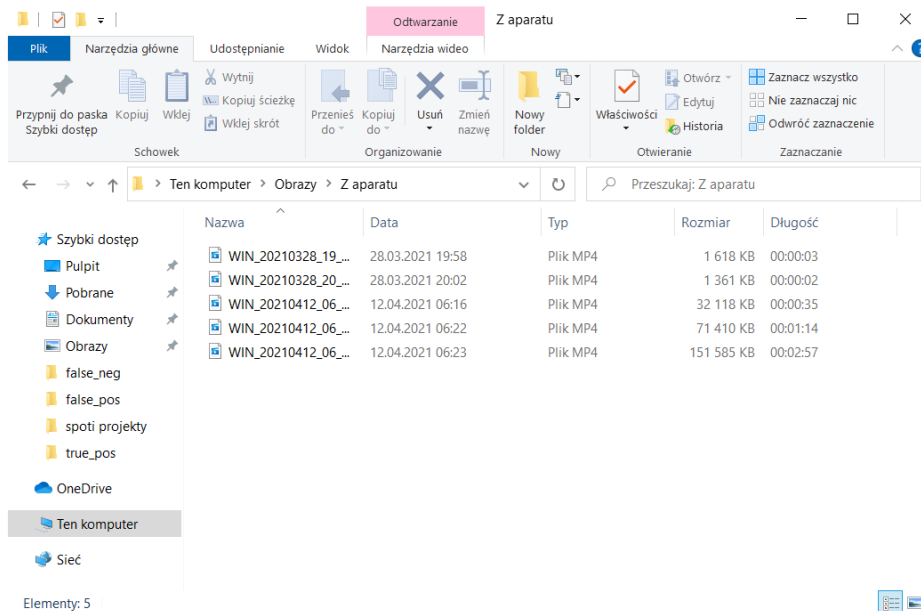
Odtwarzanie Z aparatu

Plik Narzędzia główne Udostępnianie Widok Narzędzia wideo

Przypnij do paska Szybki dostęp Kopiuj Wklej Wytnij Kopiuj ścieżkę Wklej skrót
Schowek

Przenieś do Kopiuj do Usuń Zmień nazwę
Organizowanie

Nowy folder
Nowy

Właściwości Otwórz Edytuj Historia
Otwieranie

Zaznacz wszystko Nie zaznaczaj nic Odwróć zaznaczenie
Zaznaczanie

Ten komputer > Obrazy > Z aparatu

Przeszukaj: Z aparatu

Szybki dostęp
Pulpit
Pobrane
Dokumenty
Obrazy
false_neg
false_pos
spoti projekty
true_pos
OneDrive
Ten komputer
Sieć

| Nazwa | Data | Typ | Rozmiar | Długość |
|---|---|---|---|---|
| WIN_20210328_19_... | 28.03.2021 19:58 | Plik MP4 | 1 618 KB | 00:00:03 |
| WIN_20210328_20_... | 28.03.2021 20:02 | Plik MP4 | 1 361 KB | 00:00:02 |
| WIN_20210412_06_... | 12.04.2021 06:16 | Plik MP4 | 32 118 KB | 00:00:35 |
| WIN_20210412_06_... | 12.04.2021 06:22 | Plik MP4 | 71 410 KB | 00:01:14 |
| WIN_20210412_06_... | 12.04.2021 06:23 | Plik MP4 | 151 585 KB | 00:02:57 |

Elementy: 5